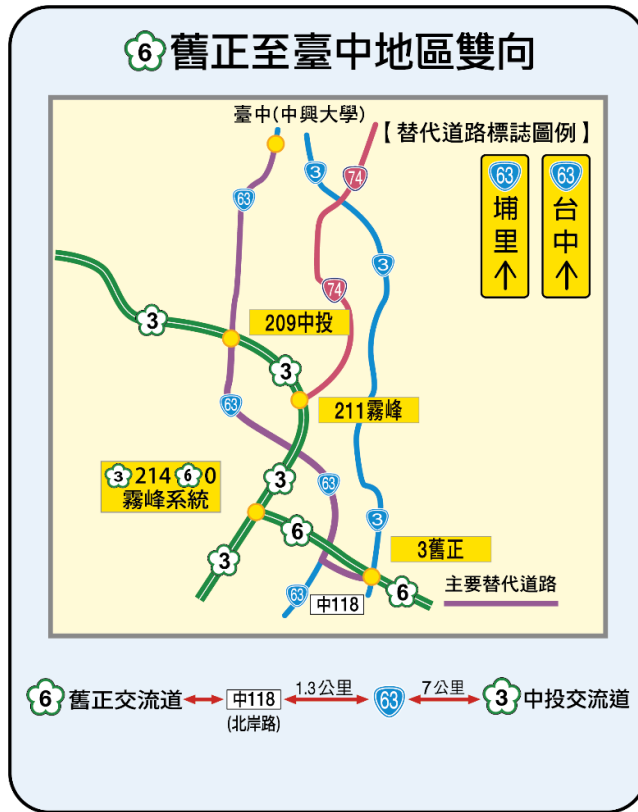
6 舊正至臺中地區雙向

臺中(中興大學)

【替代道路標誌圖例】

63 埔里 ↑

63 台中 ↑

3

74

63

3

74

3

209中投

3

211霧峰

63

3 214 6 0
霧峰系統

3

63

3

6

3

3舊正

3

63

6

中118

主要替代道路

6 舊正交流道 中118 (北岸路) 1.3公里 63 7公里 3 中投交流道